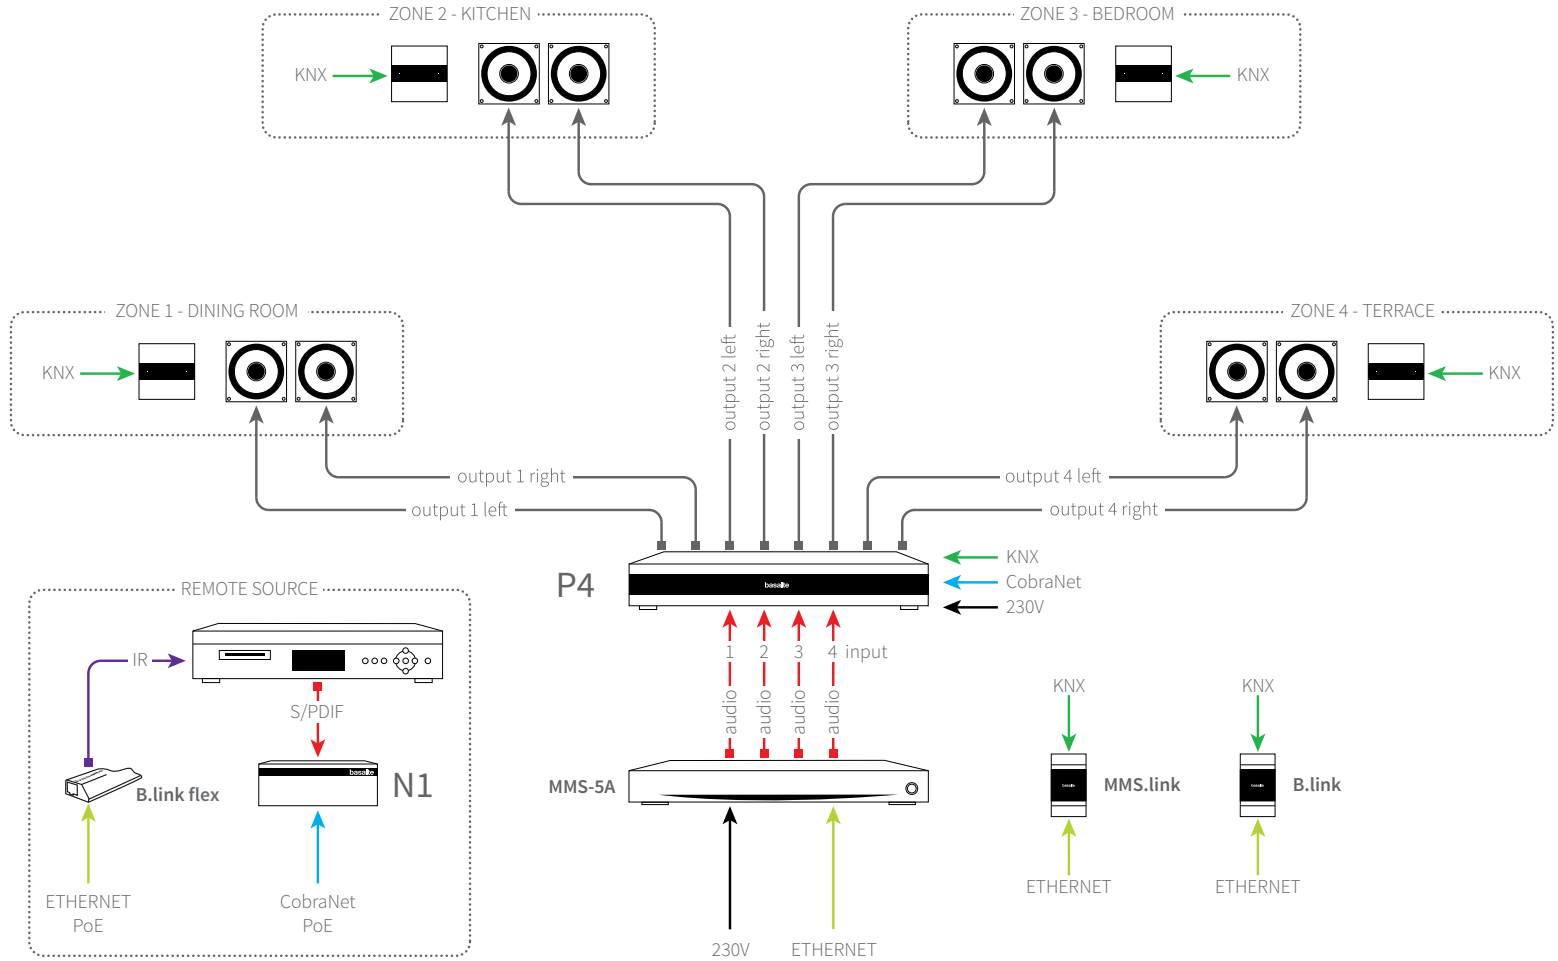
ZONE 2 - KITCHEN

KNX

ZONE 3 - BEDROOM

KNX

ZONE 1 - DINING ROOM

KNX

ZONE 4 - TERRACE

KNX

output 2 left
output 2 right
output 3 left
output 3 right

output 1 right
output 1 left
output 4 left
output 4 right

P4

basalte

KNX
CobraNet
230V

1 2 3 4 input

audio audio audio audio

REMOTE SOURCE

IR

S/PDIF

B.link flex

basalte

N1

ETHERNET
PoE

CobraNet
PoE

MMS-5A

230V
ETHERNET

KNX
MMS.link
ETHERNET

KNX
B.link
ETHERNET